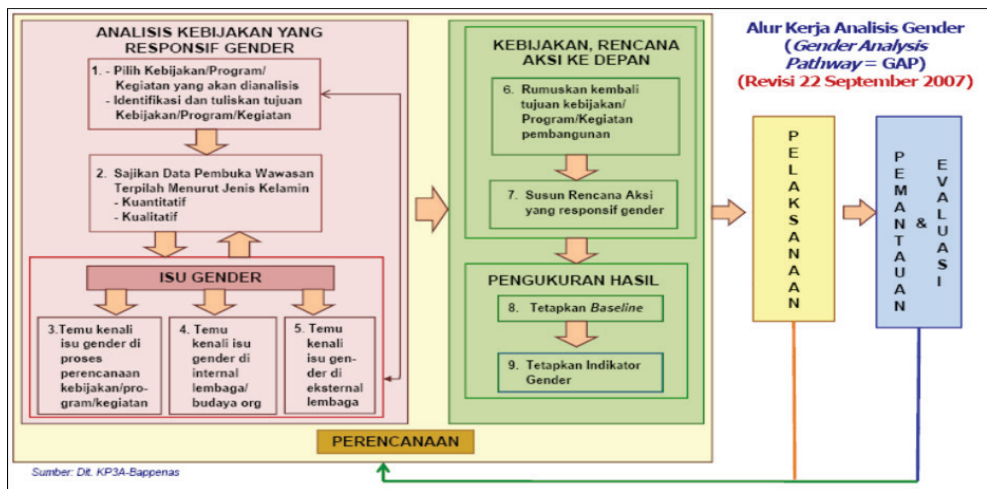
Alur Kerja Analisis Gender (*Gender Analysis Pathway* = GAP) (Revisi 22 September 2007)

ANALISIS KEBIJAKAN YANG RESPONSIF GENDER

1. - Pilih Kebijakan/Program/ Kegiatan yang akan dianalisis
- Identifikasi dan tuliskan tujuan Kebijakan/Program/Kegiatan

2. Sajikan Data Pembuka Wawasan Terpilah Menurut Jenis Kelamin
- Kuantitatif
- Kualitatif

ISU GENDER

3. Temu kenali isu gender di proses perencanaan kebijakan/program/kegiatan

4. Temu kenali isu gender di internal lembaga/ budaya org

5. Temu kenali isu gender di eksternal lembaga

KEBIJAKAN, RENCANA AKSI KE DEPAN

6. Rumuskan kembali tujuan kebijakan/ Program/Kegiatan pembangunan

7. Susun Rencana Aksi yang responsif gender

PENGUKURAN HASIL

8. Tetapkan *Baseline*

9. Tetapkan Indikator Gender

PELAKSANAAN

PEMANTAUAN & EVALUASI

PERENCANAAN

Sumber: Dit. KP3A-Bappenas